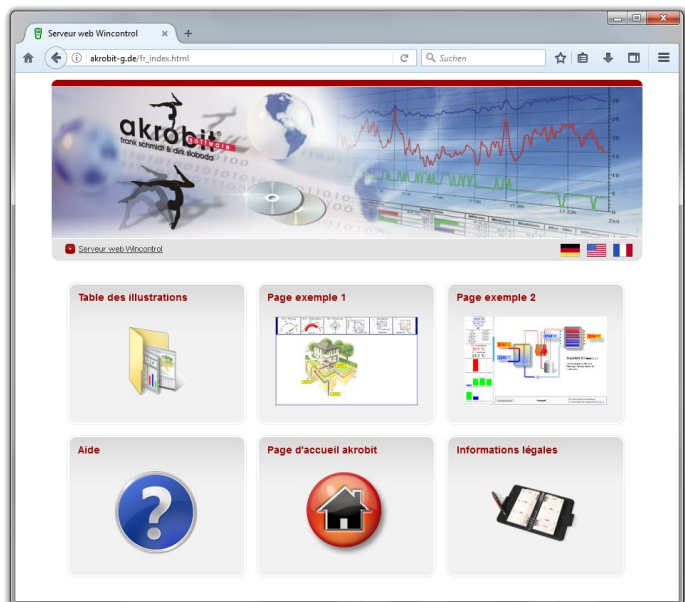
Serveur web Wincontrol

akrobit-g.de/fr_index.html

Suchen

akrobit® software
frank schmidt & dirk sloboda

Serveur web Wincontrol

Table des illustrations

Page exemple 1

Page exemple 2

Aide

Page d'accueil akrobit

Informations légales